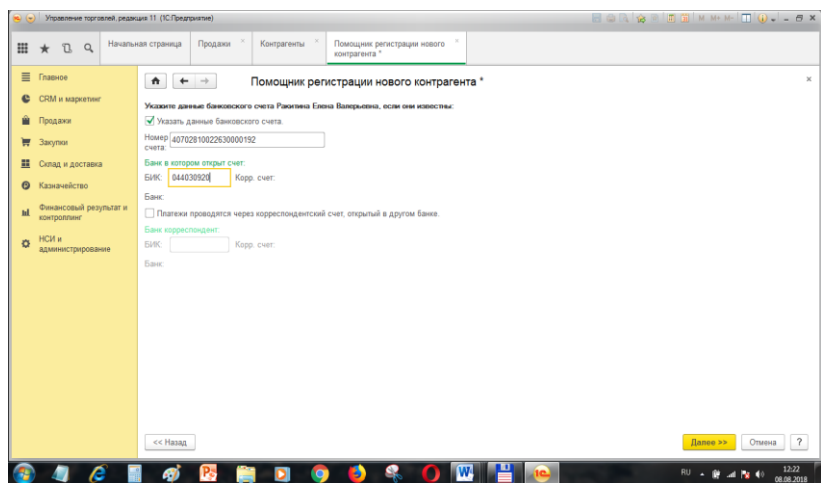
Управление торговлей, редакция 11 (1С:Предприятие)

M M+ M-

Начальная страница
Продажи ×
Контрагенты ×
Помощник регистрации нового контрагента * ×

Главное
CRM и маркетинг
Продажи
Закупки
Склад и доставка
Казначейство
Финансовый результат и контроллинг
НСИ и администрирование

Помощник регистрации нового контрагента *

×

Укажите данные банковского счета Ракитина Елена Валерьевна, если они известны:

Указать данные банковского счета.

Номер счета: 40702810022630000192

Банк в котором открыт счет:

БИК: 044030920 Корр. счет:

Банк:

Платежи проводятся через корреспондентский счет, открытый в другом банке.

Банк корреспондент:

БИК: Корр. счет:

Банк:

<< Назад

Далее >>
Отмена
?

RU
12:22
08.08.2018